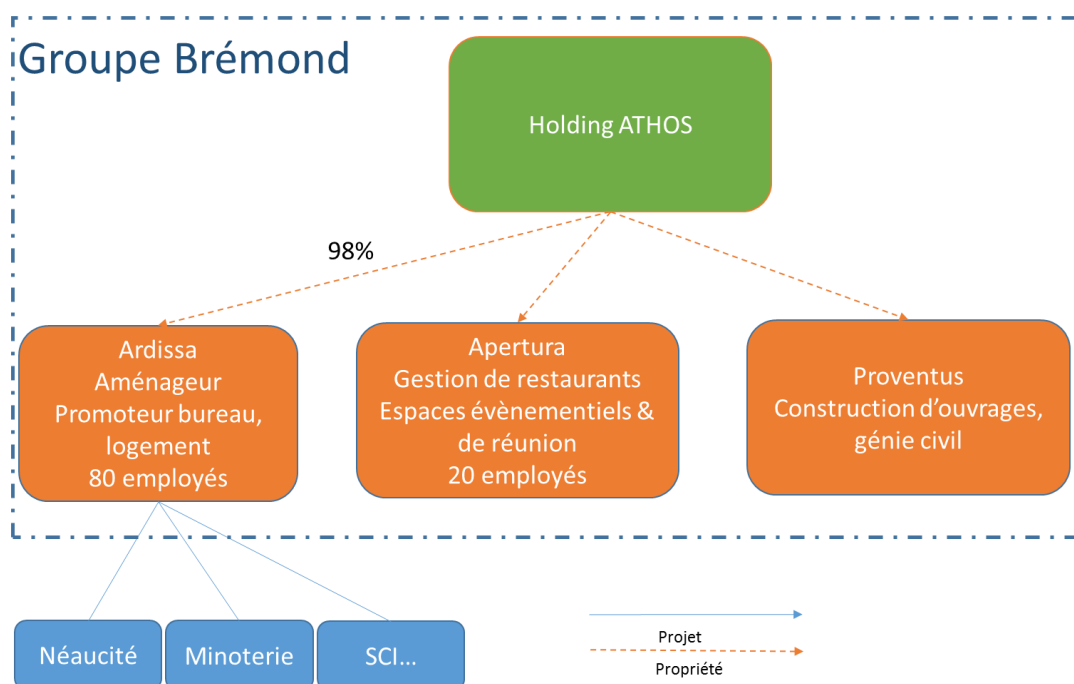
Groupe Brémond

Holding ATHOS

98%

Ardissa
Aménageur
Promoteur bureau, logement
80 employés

Apertura
Gestion de restaurants
Espaces évènementiels & de réunion
20 employés

Proventus
Construction d'ouvrages, génie civil

Néaucité

Minoterie

SCI…

Projet

Propriété